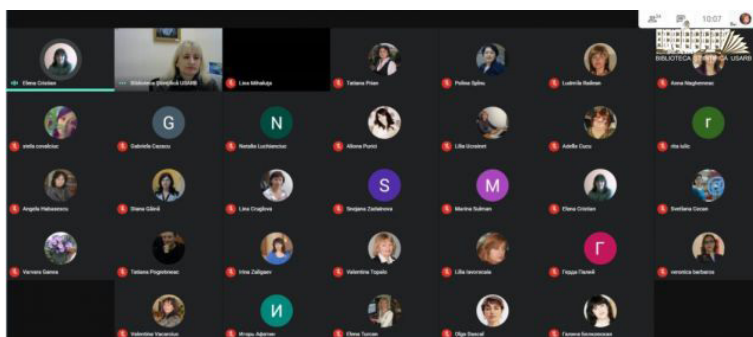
10:07

BIBLIOTECA ŞTIINŢIFICĂ USARB

Elena Cristian
Biblioteca Ştiinţifică USARB
Lina Mihalușa
Tatiana Prian
Polina Spînu
Ludmila Rotnan
Anna Negherescu

G
N
r
stella covaliciuc
Gabriela Cazacu
Natalia Luchianciuc
Aliona Purici
Lilia Ucrainet
Adella Ducu
rita iulic

S
M
Angela Halcovescu
Diana Gîlcă
Lina Cruglova
Snejana Zadahova
Marina Sulman
Elena Cristian
Svetlana Cocan

Г
Varvara Gamza
Tatiana Pogorelenco
Irina Zaligaev
Valentina Topalo
Lilia Ianovscaia
Гедда Палей
veronica barbaros

И
Valentina Vacarciuc
Игорь Африкан
Elena Turcan
Olga Dascal
Галина Белоконова